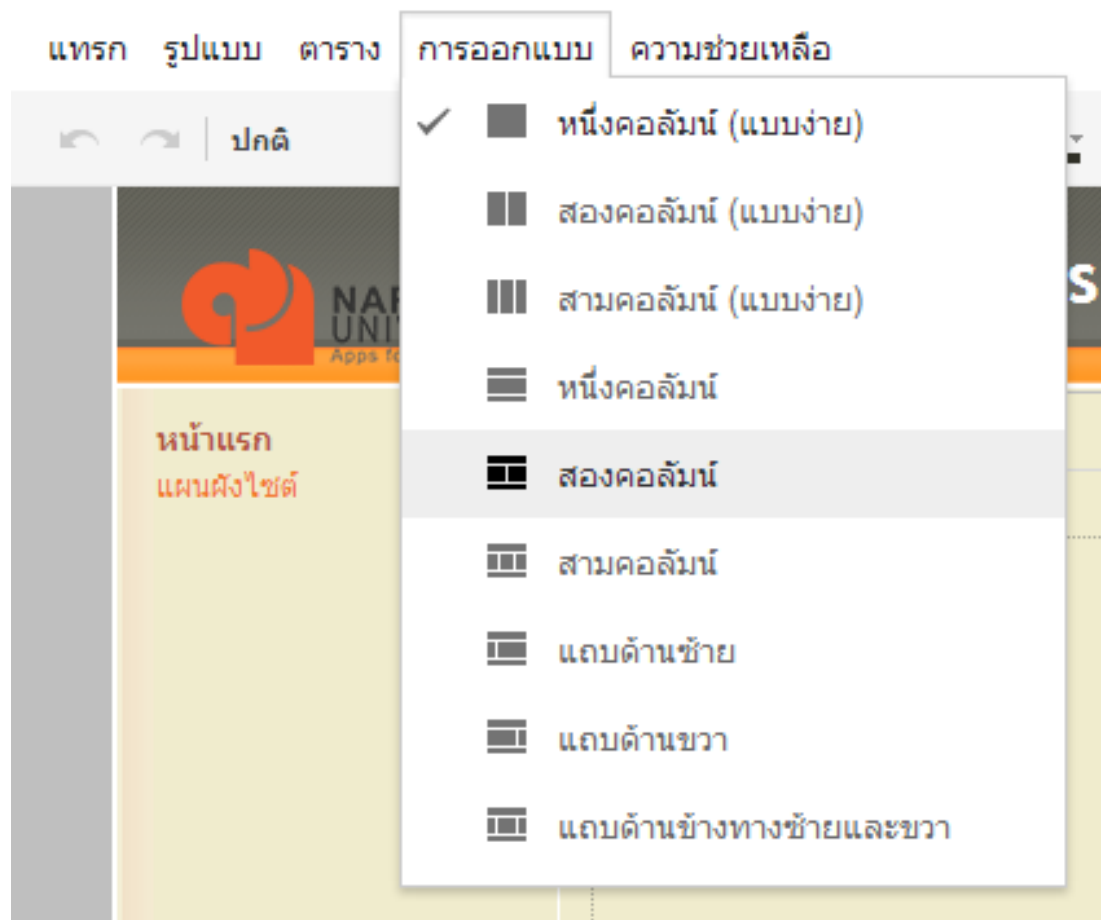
แทรก รูปแบบ ตาราง การออกแบบ ความช่วยเหลือ

ปกติ

✓ หนึ่งคอลัมน์ (แบบง่าย)
สองคอลัมน์ (แบบง่าย)
สามคอลัมน์ (แบบง่าย)
หนึ่งคอลัมน์
สองคอลัมน์
สามคอลัมน์
แถบด้านซ้าย
แถบด้านขวา
แถบด้านข้างทางซ้ายและขวา

NA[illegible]
UNI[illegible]
Apps fo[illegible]

S

หน้าแรก
แผนผังไซต์